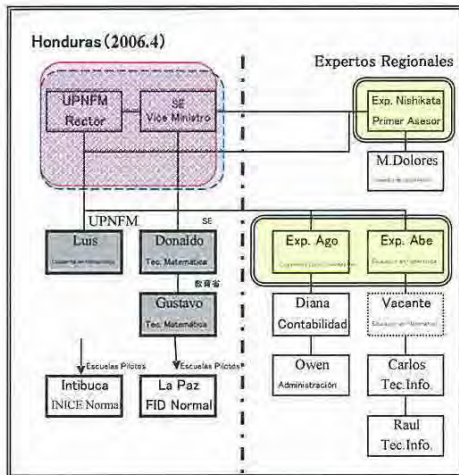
Honduras (2006.4)

Expertos Regionales

UPNFM
Rector

SE
Vice Ministro

Exp. Nishikata
Primer Asesor

M.Dolores
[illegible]

UPNFM

SE

Luis
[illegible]

Donaldo
Tec. Matemática

教育省

Gustavo
Tec. Matemática

Exp. Ago
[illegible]

Exp. Abe
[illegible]

Diana
Contabilidad

Vacante
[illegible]

Owen
Administración

Carlos
Tec.Info.

Raul
Tec.Info.

Escuelas Pilotos

Escuelas Pilotos

Intibuca
INICE Normal

La Paz
FID Normal